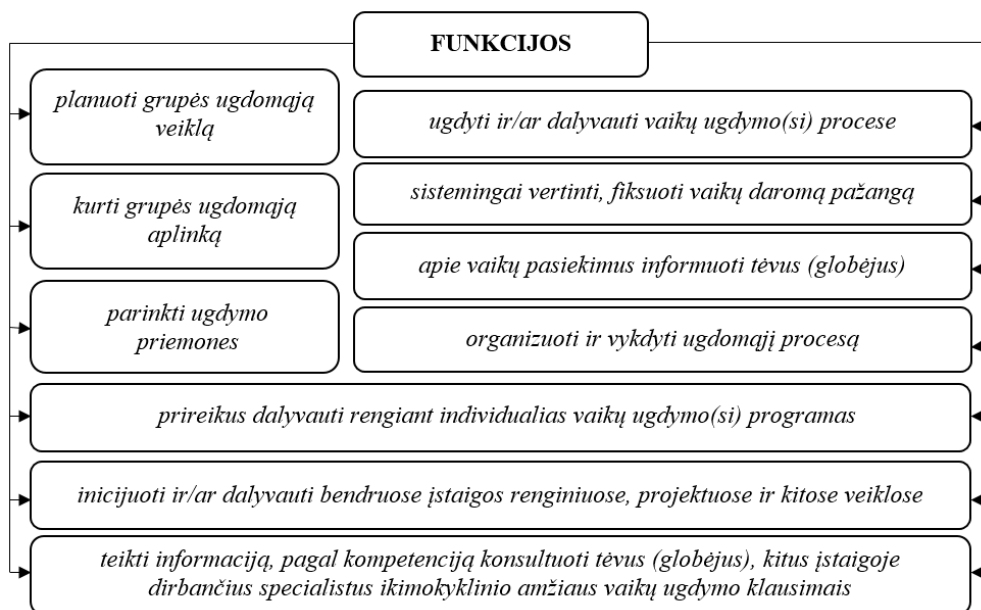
FUNKCIJOS

planuoti grupės ugdomąją veiklą

kurti grupės ugdomąją aplinką

parinkti ugdymo priemones

ugdyti ir/ar dalyvauti vaikų ugdymo(si) procese

sistemingai vertinti, fiksuoti vaikų daromą pažangą

apie vaikų pasiekimus informuoti tėvus (globėjus)

organizuoti ir vykdyti ugdomąjį procesą

prireikus dalyvauti rengiant individualias vaikų ugdymo(si) programas

inicijuoti ir/ar dalyvauti bendruose įstaigos renginiuose, projektuose ir kitose veiklose

teikti informaciją, pagal kompetenciją konsultuoti tėvus (globėjus), kitus įstaigoje dirbančius specialistus ikimokyklinio amžiaus vaikų ugdymo klausimais